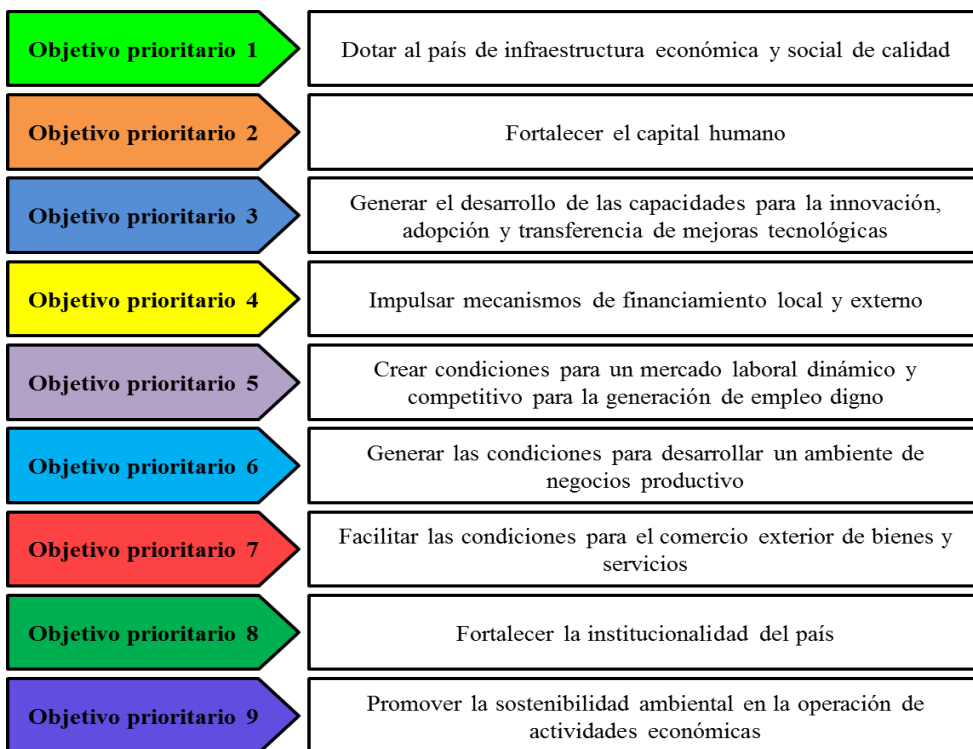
Objetivo prioritario 1
Dotar al país de infraestructura económica y social de calidad

Objetivo prioritario 2
Fortalecer el capital humano

Objetivo prioritario 3
Generar el desarrollo de las capacidades para la innovación, adopción y transferencia de mejoras tecnológicas

Objetivo prioritario 4
Impulsar mecanismos de financiamiento local y externo

Objetivo prioritario 5
Crear condiciones para un mercado laboral dinámico y competitivo para la generación de empleo digno

Objetivo prioritario 6
Generar las condiciones para desarrollar un ambiente de negocios productivo

Objetivo prioritario 7
Facilitar las condiciones para el comercio exterior de bienes y servicios

Objetivo prioritario 8
Fortalecer la institucionalidad del país

Objetivo prioritario 9
Promover la sostenibilidad ambiental en la operación de actividades económicas